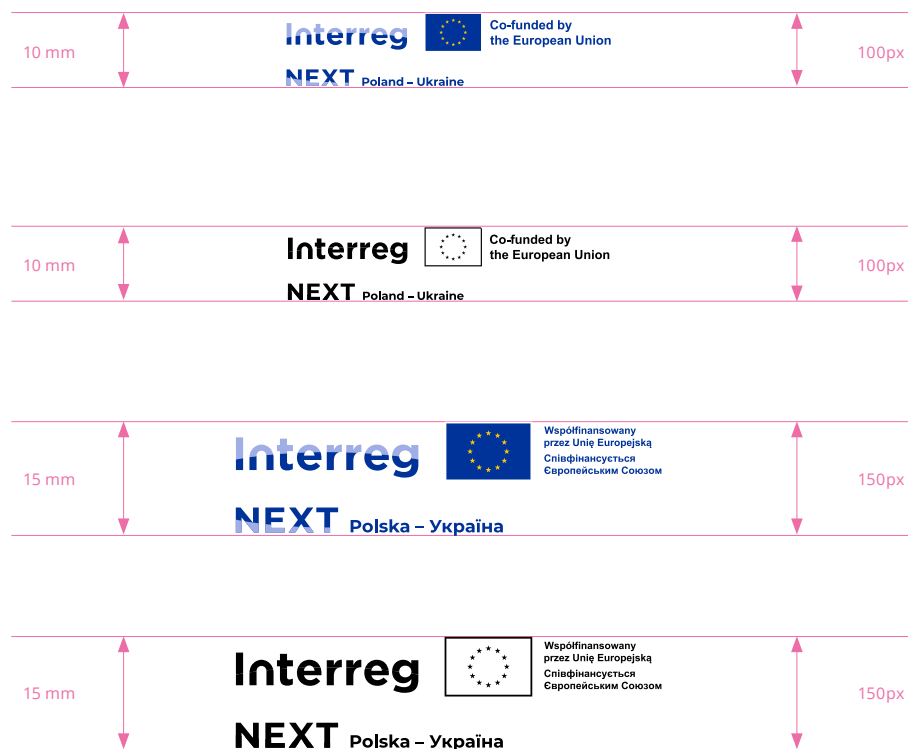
10 mm

Interreg

Co-funded by the European Union

NEXT Poland – Ukraine

100px

10 mm

Interreg

Co-funded by the European Union

NEXT Poland – Ukraine

100px

15 mm

Interreg

Współfinansowany przez Unię Europejską
Співфінансується Європейським Союзом

NEXT Polska – Україна

150px

15 mm

Interreg

Współfinansowany przez Unię Europejską
Співфінансується Європейським Союзом

NEXT Polska – Україна

150px